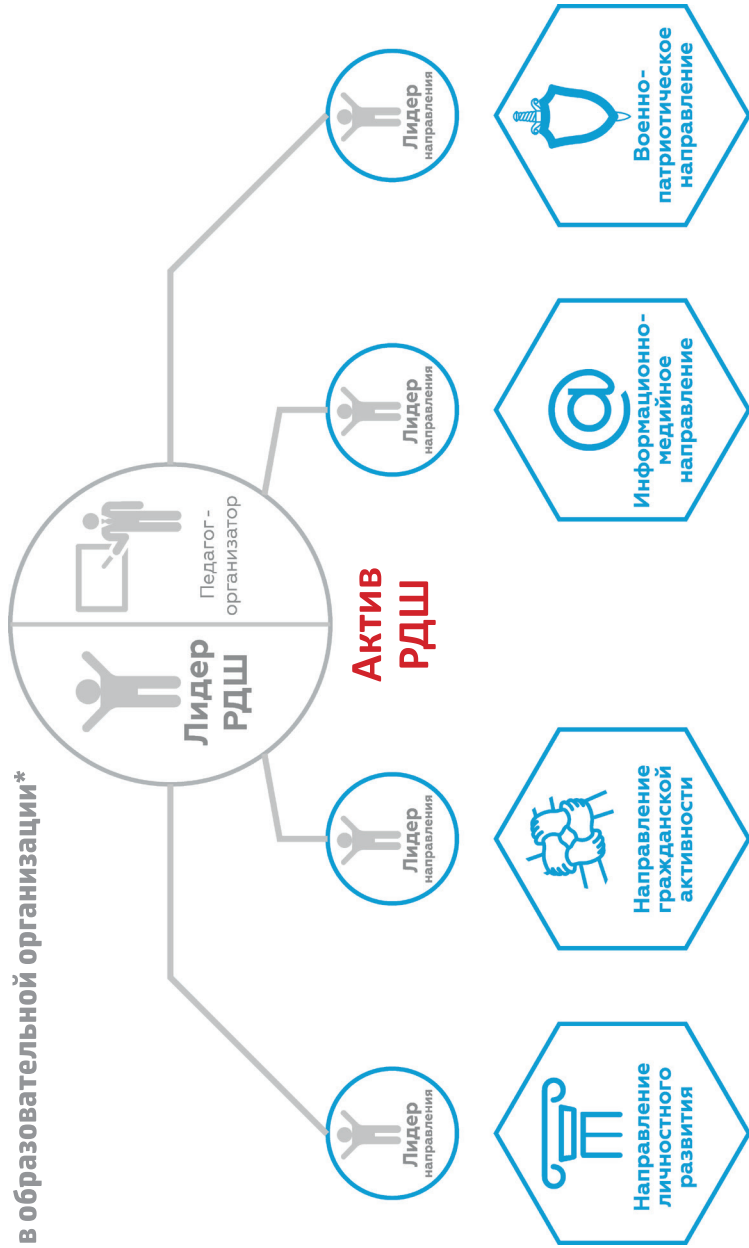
в образовательной организации*

Лидер РДШ

Педагог-организатор

Актив РДШ

Лидер направления

Лидер направления

Лидер направления

Лидер направления

Направление личностного развития

Направление гражданской активности

Информационно-медийное направление

Военно-патриотическое направление